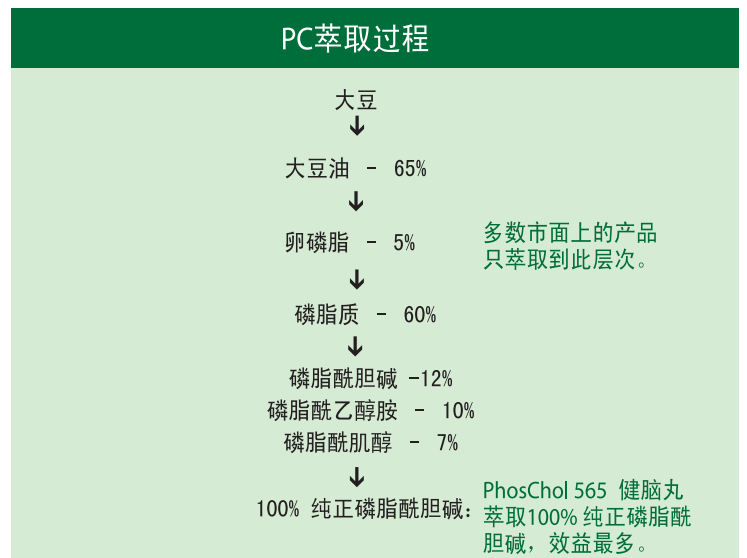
PC萃取过程

大豆

大豆油 – 65%

卵磷脂 – 5%

多数市面上的产品只萃取到此层次。

磷脂质 – 60%

磷脂酰胆碱 –12%
磷脂酰乙醇胺 – 10%
磷脂酰肌醇 – 7%

100% 纯正磷脂酰胆碱：

PhosChol 565 健脑丸萃取100% 纯正磷脂酰胆碱，效益最多。